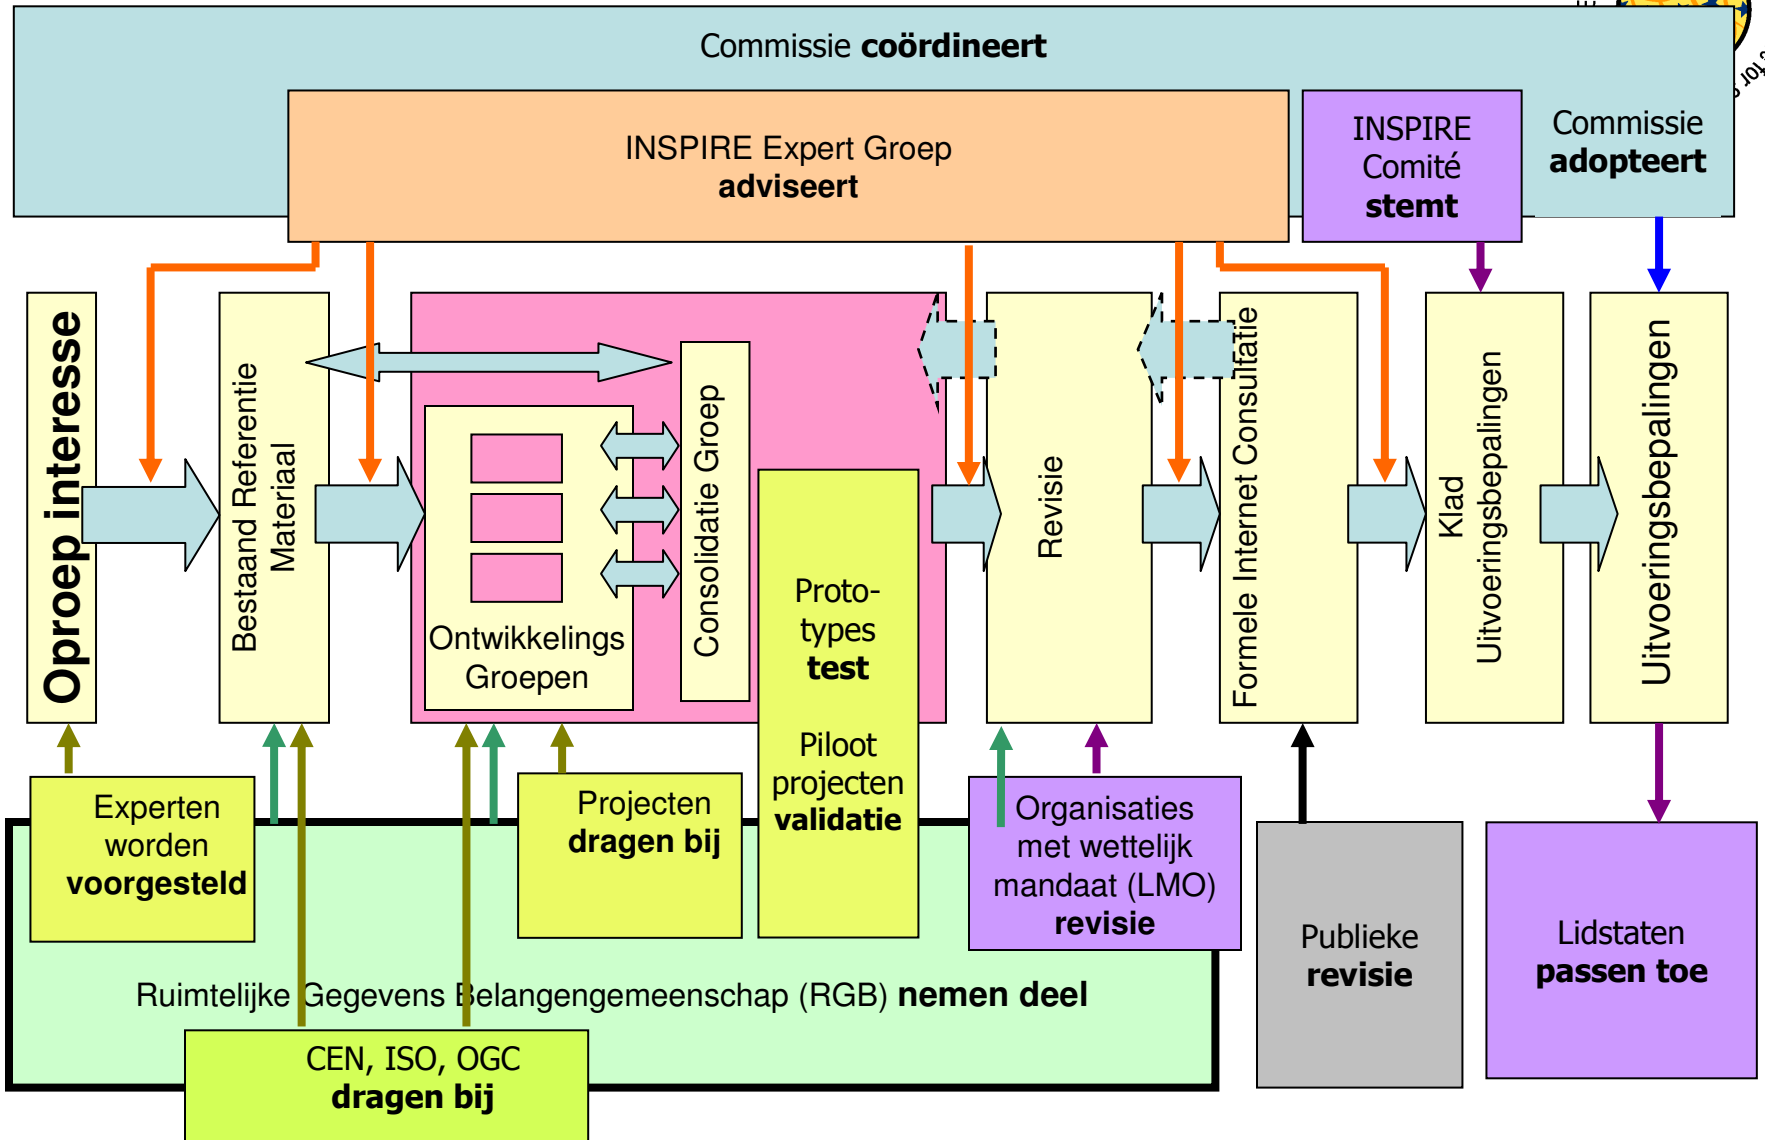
Commissie **coördineert**

INSPIRE Expert Groep
**adviseert**

INSPIRE Comité
**stemt**

Commissie
**adopteert**

**Oproep interesse**

Bestaand Referentie Materiaal

Ontwikkelings Groepen

Consolidatie Groep

Proto-types
**test**

Piloot projecten
**validatie**

Revisie

Formele Internet Consultatie

Klad Uitvoeringsbepalingen

Uitvoeringsbepalingen

Experten worden
**voorgesteld**

Projecten
**dragen bij**

Organisaties met wettelijk mandaat (LMO)
**revisie**

Publieke
**revisie**

Lidstaten
**passen toe**

Ruimtelijke Gegevens Belangengemeenschap (RGB) **nemen deel**

CEN, ISO, OGC
**dragen bij**